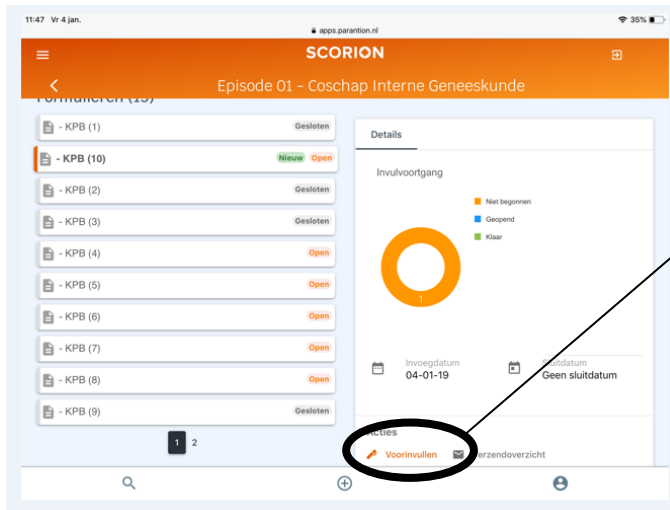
11:47 Vr 4 jan.
apps.parantion.nl
35%

SCORION

Episode 01 - Coschap Interne Geneeskunde

Formulieren (15)

- KPB (1) Gesloten
- KPB (10) Nieuw Open
- KPB (2) Gesloten
- KPB (3) Gesloten
- KPB (4) Open
- KPB (5) Open
- KPB (6) Open
- KPB (7) Open
- KPB (8) Open
- KPB (9) Gesloten

1 2

Details

Invulvoortgang

Niet begonnen
Geopend
Klaar

1

Invoegdatum
04-01-19

Sluitdatum
Geen sluitdatum

Acties

Voorinvullen
Verzendoverzicht